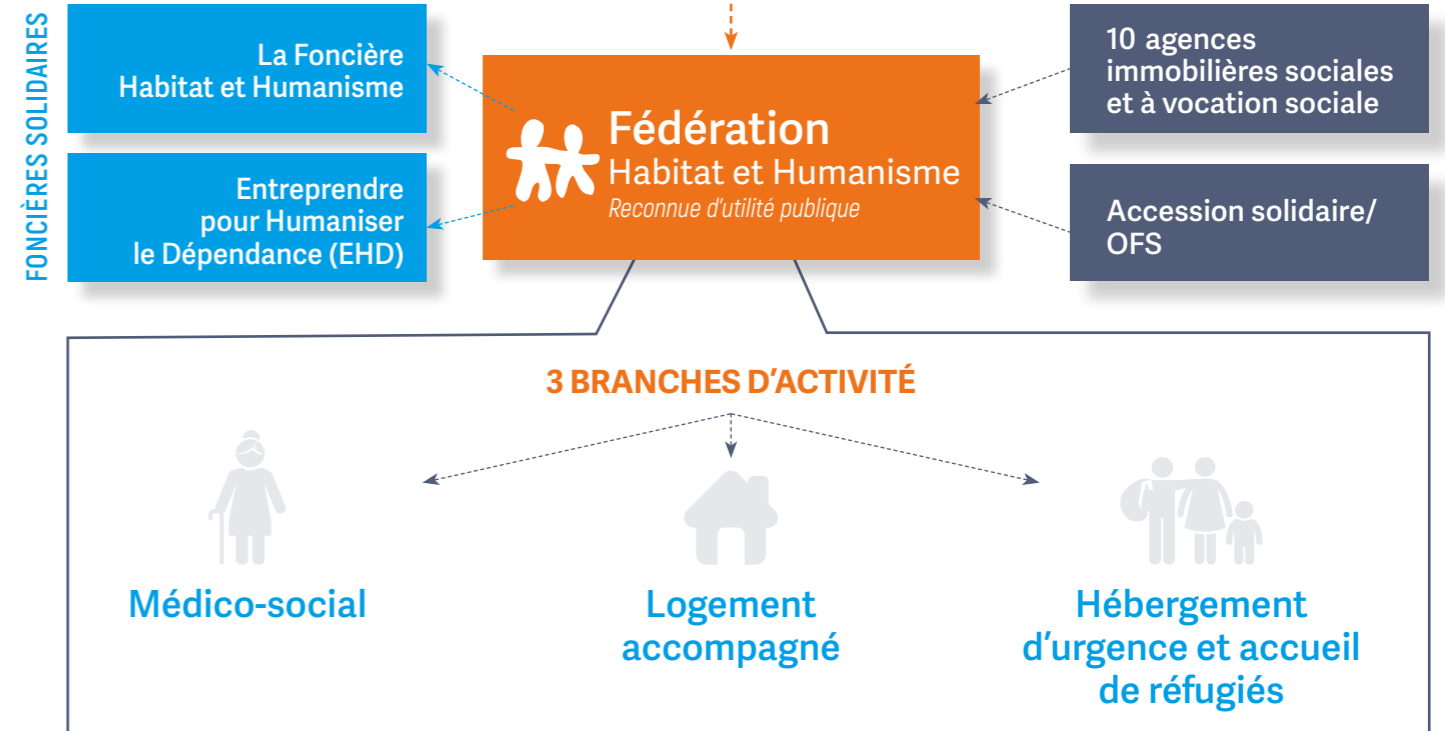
FONCIÈRES SOLIDAIRES

La Foncière Habitat et Humanisme

Entreprendre pour Humaniser le Dépendance (EHD)

Fédération
Habitat et Humanisme
Reconnue d'utilité publique

10 agences immobilières sociales et à vocation sociale

Accession solidaire/ OFS

3 BRANCHES D'ACTIVITÉ

Médico-social

Logement accompagné

Hébergement d'urgence et accueil de réfugiés